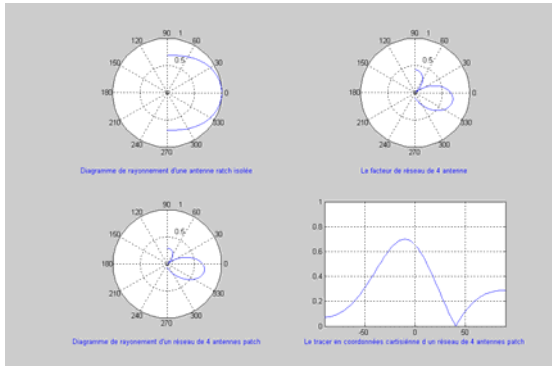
90 1
120 60
0.5
150 30
180 0
210 330
240 300
270

Diagramme de rayonnement d'une antenne patch isolée

90 1
120 60
0.5
150 30
180 0
210 330
240 300
270

Le facteur de réseau de 4 antenne

90 1
120 60
0.5
150 30
180 0
210 330
240 300
270

Diagramme de rayonnement d'un réseau de 4 antennes patch

1
0.8
0.6
0.4
0.2
0
-50 0 50

Le tracer en coordonnées cartésienne d'un réseau de 4 antennes patch